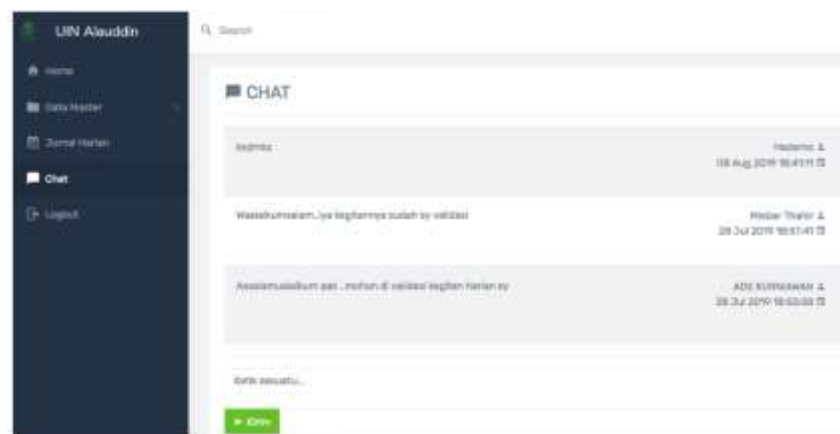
UIN Alauddin

Search

Home

Data Master

Jurnal Harian

Chat

Logout

CHAT

testmia

Hadarno
05 Aug 2019 16:41:11

Waalaikumsalam..iya kegitannya sudah sy validasi

Misbar Thahir
29 Jul 2019 18:57:41

Assalamualaikum pak...mohon di validasi kegitan harian sy

ADE KURNIAWAN
29 Jul 2019 18:50:08

Ketik sesuatu...

Kirim